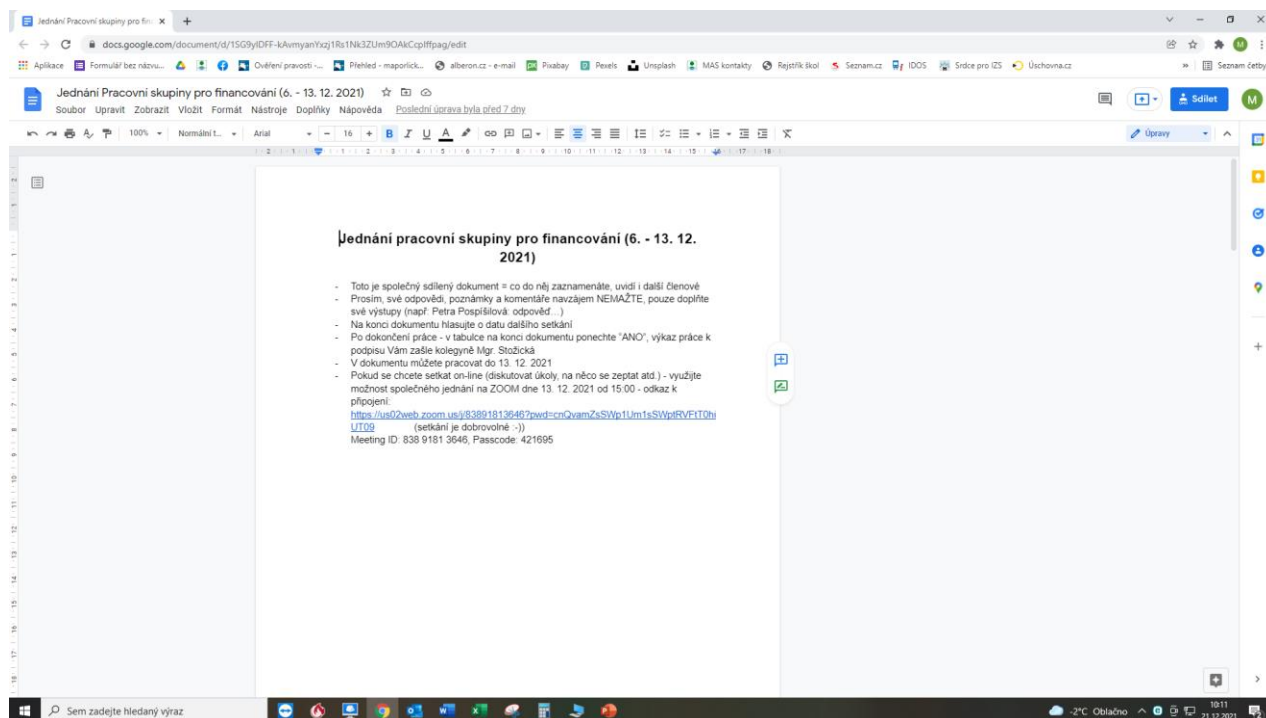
Jednání Pracovní skupiny pro fin ×  +

docs.google.com/document/d/1SG9yIDFF-kAvmyanYxzj1Rs1Nk3ZUm9OAkCcpIffpag/edit

Aplikace  Formulář bez názvu...  Ověření pravosti -...  Přehled - maporlick...  alberon.cz - e-mail  Pixabay  Pexels  Unsplash  MAS kontakty  Rejstřík škol  Seznam.cz  IDOS  Srdce pro IZS  Úschovna.cz  »  Seznam četby

Jednání Pracovní skupiny pro financování (6. - 13. 12. 2021)

Soubor Upravit Zobrazit Vložit Formát Nástroje Doplňky Nápověda Poslední úprava byla před 7 dny

Sdílet  M

100%  Normální t...  Arial  16  Úpravy

Jednání pracovní skupiny pro financování (6. - 13. 12. 2021)

- Toto je společný sdílený dokument = co do něj zaznamenáte, uvidí i další členové
- Prosím, své odpovědi, poznámky a komentáře navzájem NEMAŽTE, pouze doplňte své výstupy (např: Petra Pospíšilová: odpověď…)
- Na konci dokumentu hlasujte o datu dalšího setkání
- Po dokončení práce - v tabulce na konci dokumentu ponechte "ANO", výkaz práce k podpisu Vám zašle kolegyně Mgr. Stožická
- V dokumentu můžete pracovat do 13. 12. 2021
- Pokud se chcete setkat on-line (diskutovat úkoly, na něco se zeptat atd.) - využijte možnost společného jednání na ZOOM dne 13. 12. 2021 od 15:00 - odkaz k připojení: https://us02web.zoom.us/j/83891813646?pwd=cnQvamZsSWp1Um1sSWptRVFtT0hiUT09 (setkání je dobrovolné :-))
Meeting ID: 838 9181 3646, Passcode: 421695

Sem zadejte hledaný výraz

-2°C Oblačno  10:11 21.12.2021